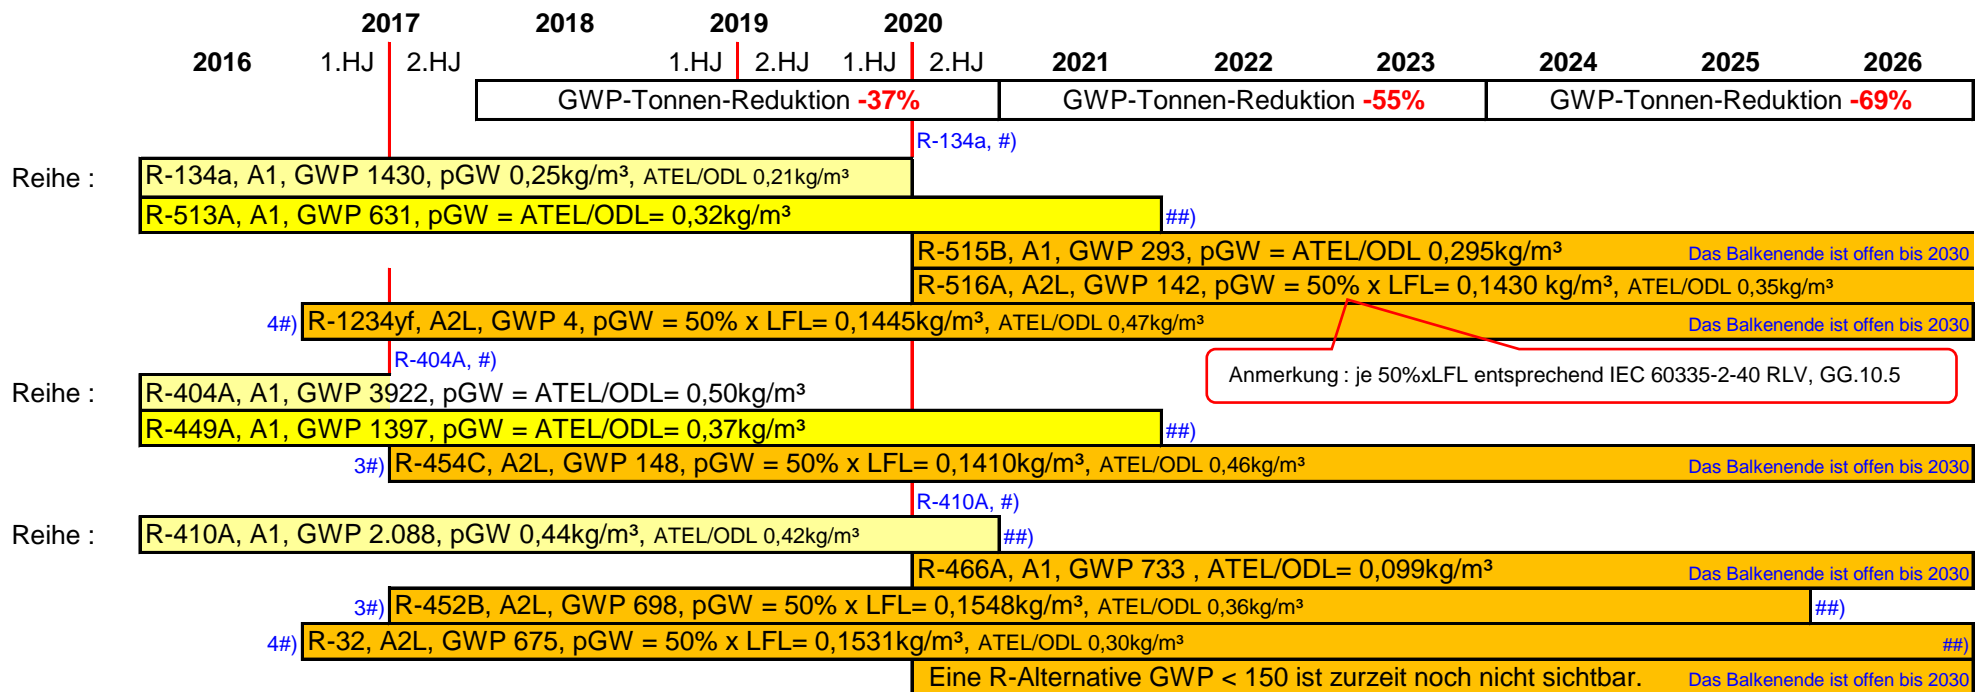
2017 2018 2019 2020

2016 1.HJ 2.HJ 1.HJ 2.HJ 1.HJ 2.HJ 2021 2022 2023 2024 2025 2026

GWP-Tonnen-Reduktion -37% | GWP-Tonnen-Reduktion -55% | GWP-Tonnen-Reduktion -69%

R-134a, #)

Reihe : R-134a, A1, GWP 1430, pGW 0,25kg/m³, ATEL/ODL 0,21kg/m³

R-513A, A1, GWP 631, pGW = ATEL/ODL= 0,32kg/m³ ##)

R-515B, A1, GWP 293, pGW = ATEL/ODL 0,295kg/m³ Das Balkenende ist offen bis 2030

R-516A, A2L, GWP 142, pGW = 50% x LFL= 0,1430 kg/m³, ATEL/ODL 0,35kg/m³

4#) R-1234yf, A2L, GWP 4, pGW = 50% x LFL= 0,1445kg/m³, ATEL/ODL 0,47kg/m³ Das Balkenende ist offen bis 2030

R-404A, #)

Anmerkung : je 50%xLFL entsprechend IEC 60335-2-40 RLV, GG.10.5

Reihe : R-404A, A1, GWP 3922, pGW = ATEL/ODL= 0,50kg/m³

R-449A, A1, GWP 1397, pGW = ATEL/ODL= 0,37kg/m³ ##)

3#) R-454C, A2L, GWP 148, pGW = 50% x LFL= 0,1410kg/m³, ATEL/ODL 0,46kg/m³ Das Balkenende ist offen bis 2030

R-410A, #)

Reihe : R-410A, A1, GWP 2.088, pGW 0,44kg/m³, ATEL/ODL 0,42kg/m³ ##)

R-466A, A1, GWP 733 , ATEL/ODL= 0,099kg/m³ Das Balkenende ist offen bis 2030

3#) R-452B, A2L, GWP 698, pGW = 50% x LFL= 0,1548kg/m³, ATEL/ODL 0,36kg/m³ ##)

4#) R-32, A2L, GWP 675, pGW = 50% x LFL= 0,1531kg/m³, ATEL/ODL 0,30kg/m³ ##)

Eine R-Alternative GWP < 150 ist zurzeit noch nicht sichtbar. Das Balkenende ist offen bis 2030